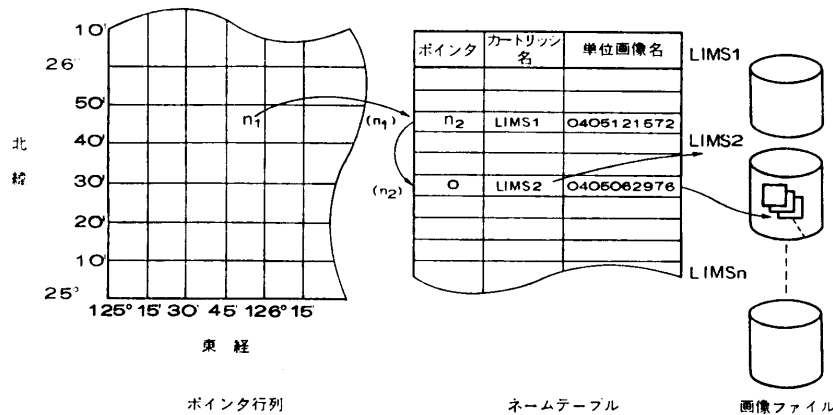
10'
26
50'
40'
30'
20'
10'
25°
北緯
$n_1$
125° 15' 30' 45' 126° 15'
東経
ポインタ行列

| ポインタ | カートリッジ名 | 単位画像名 |
|---|---|---|
| | | |
| | | |
| $n_2$ | LIMS1 | 0405121572 |
| | | |
| O | LIMS2 | 0405062976 |
| | | |

($n_1$)
($n_2$)
ネームテーブル

LIMS1
LIMS2
LIMSn
画像ファイル